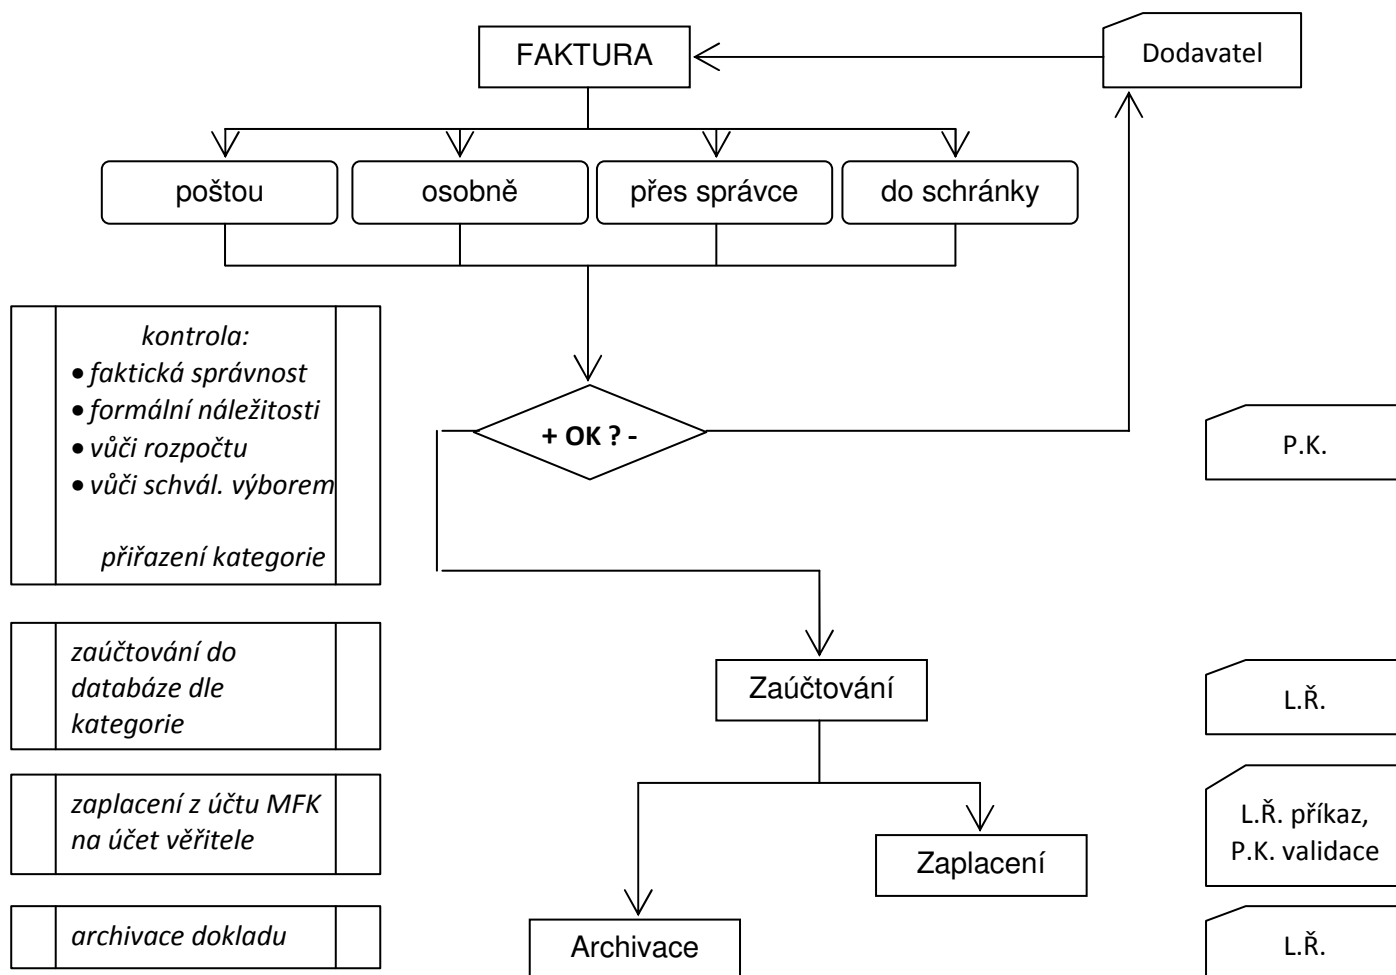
FAKTURA

Dodavatel

poštou

osobně

přes správce

do schránky

kontrola:
• faktická správnost
• formální náležitosti
• vůči rozpočtu
• vůči schvál. výborem

přiřazení kategorie

+ OK ? -

P.K.

zaúčtování do databáze dle kategorie

Zaúčtování

L.Ř.

zaplacení z účtu MFK na účet věřitele

Zaplacení

L.Ř. příkaz, P.K. validace

archivace dokladu

Archivace

L.Ř.